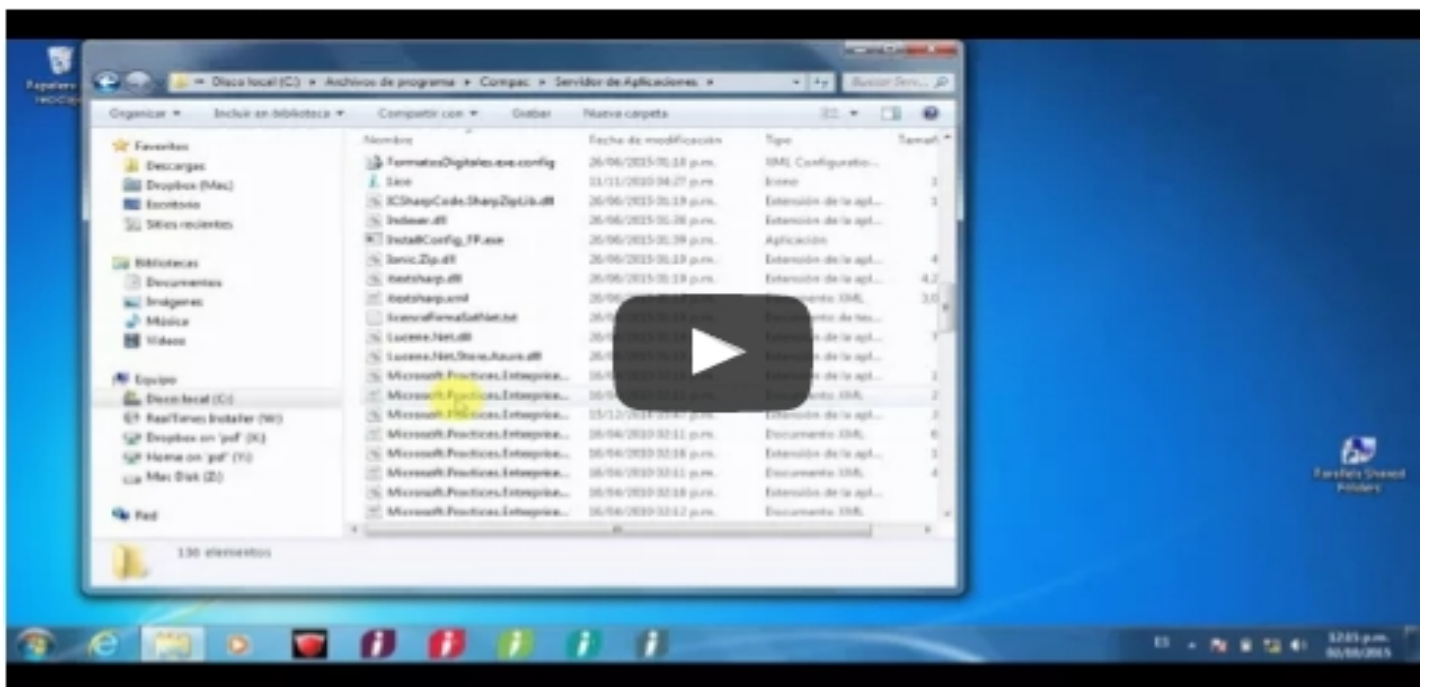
Papelera de reciclaje

Disco local (C:) ▸ Archivos de programa ▸ Compac ▸ Servidor de Aplicaciones ▸

Buscar Serv...

Organizar ▾ Incluir en biblioteca ▾ Compartir con ▾ Grabar Nueva carpeta

Favoritos
Descargas
Dropbox (Mac)
Escritorio
Sitios recientes

Bibliotecas
Documentos
Imágenes
Música
Vídeos

Equipo
Disco local (C:)
RealTimes Installer (W:)
Dropbox en 'psf' (X:)
Home en 'psf' (Y:)
Mac Disk (Z:)

Red

| Nombre | Fecha de modificación | Tipo | Tamañ |
|---|---|---|---|
| FormatosDigitales.exe.config | 26/06/2015 01:19 p.m. | XML Configuratio... | |
| Icon | 11/11/2010 04:27 p.m. | Icono | 1 |
| ICSharpCode.SharpZipLib.dll | 26/06/2015 01:19 p.m. | Extensión de la apl... | 1 |
| Indexer.dll | 26/06/2015 01:20 p.m. | Extensión de la apl... | |
| InstallConfig_FP.exe | 26/06/2015 01:39 p.m. | Aplicación | |
| Ionic.Zip.dll | 26/06/2015 01:19 p.m. | Extensión de la apl... | 4 |
| itextsharp.dll | 26/06/2015 01:19 p.m. | Extensión de la apl... | 4,2 |
| itextsharp.xml | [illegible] | Documento XML | 3,0 |
| licenciaFormaSatNet.txt | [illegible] | Documento de tex... | |
| Lucene.Net.dll | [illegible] | Extensión de la apl... | |
| Lucene.Net.Store.Azure.dll | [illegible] | Extensión de la apl... | |
| Microsoft.Practices.Enterprise... | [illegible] | Extensión de la apl... | 1 |
| Microsoft.Practices.Enterprise... | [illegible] | Documento XML | 2 |
| Microsoft.Practices.Enterprise... | 15/12/2014 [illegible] | Extensión de la apl... | 3 |
| Microsoft.Practices.Enterprise... | 16/04/2010 02:11 p.m. | Documento XML | 6 |
| Microsoft.Practices.Enterprise... | 16/04/2010 02:18 p.m. | Extensión de la apl... | 1 |
| Microsoft.Practices.Enterprise... | 16/04/2010 02:11 p.m. | Documento XML | 4 |
| Microsoft.Practices.Enterprise... | 16/04/2010 02:18 p.m. | Extensión de la apl... | |
| Microsoft.Practices.Enterprise... | 16/04/2010 02:12 p.m. | Documento XML | |

136 elementos

Parallels Shared Folders

ES 12:03 p.m. 30/06/2015